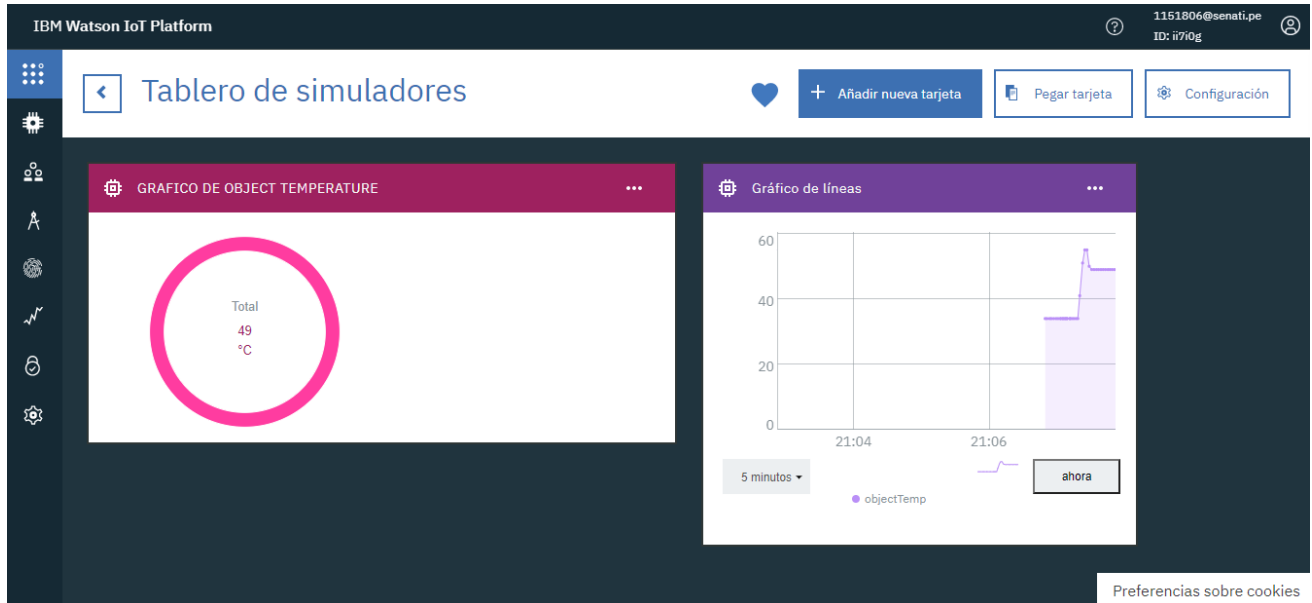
IBM Watson IoT Platform

1151806@senati.pe
ID: ii7i0g

Tablero de simuladores

Añadir nueva tarjeta

Pegar tarjeta

Configuración

GRAFICO DE OBJECT TEMPERATURE

Total
49
°C

Gráfico de líneas

60
40
20
0
21:04
21:06

5 minutos

ahora

objectTemp

Preferencias sobre cookies